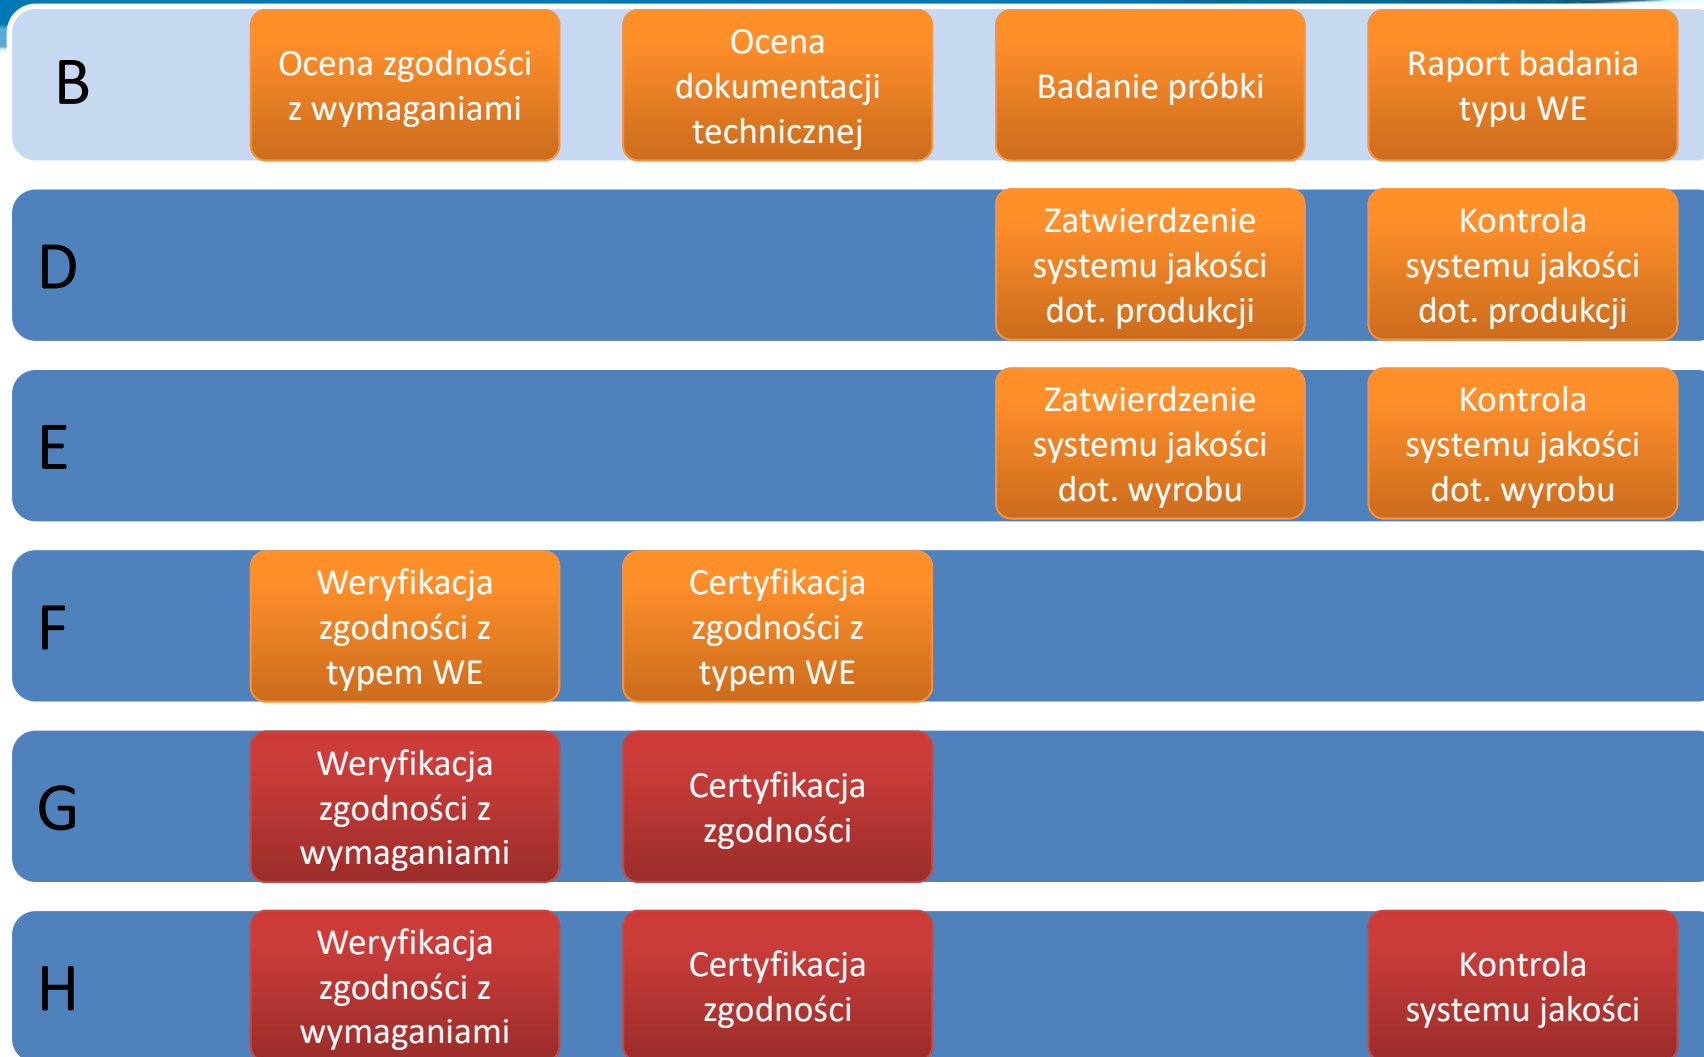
| | | | | |
|---|---|---|---|---|
| B | Ocena zgodności z wymaganiami | Ocena dokumentacji technicznej | Badanie próbki | Raport badania typu WE |
| D | | | Zatwierdzenie systemu jakości dot. produkcji | Kontrola systemu jakości dot. produkcji |
| E | | | Zatwierdzenie systemu jakości dot. wyrobu | Kontrola systemu jakości dot. wyrobu |
| F | Weryfikacja zgodności z typem WE | Certyfikacja zgodności z typem WE | | |
| G | Weryfikacja zgodności z wymaganiami | Certyfikacja zgodności | | |
| H | Weryfikacja zgodności z wymaganiami | Certyfikacja zgodności | | Kontrola systemu jakości |